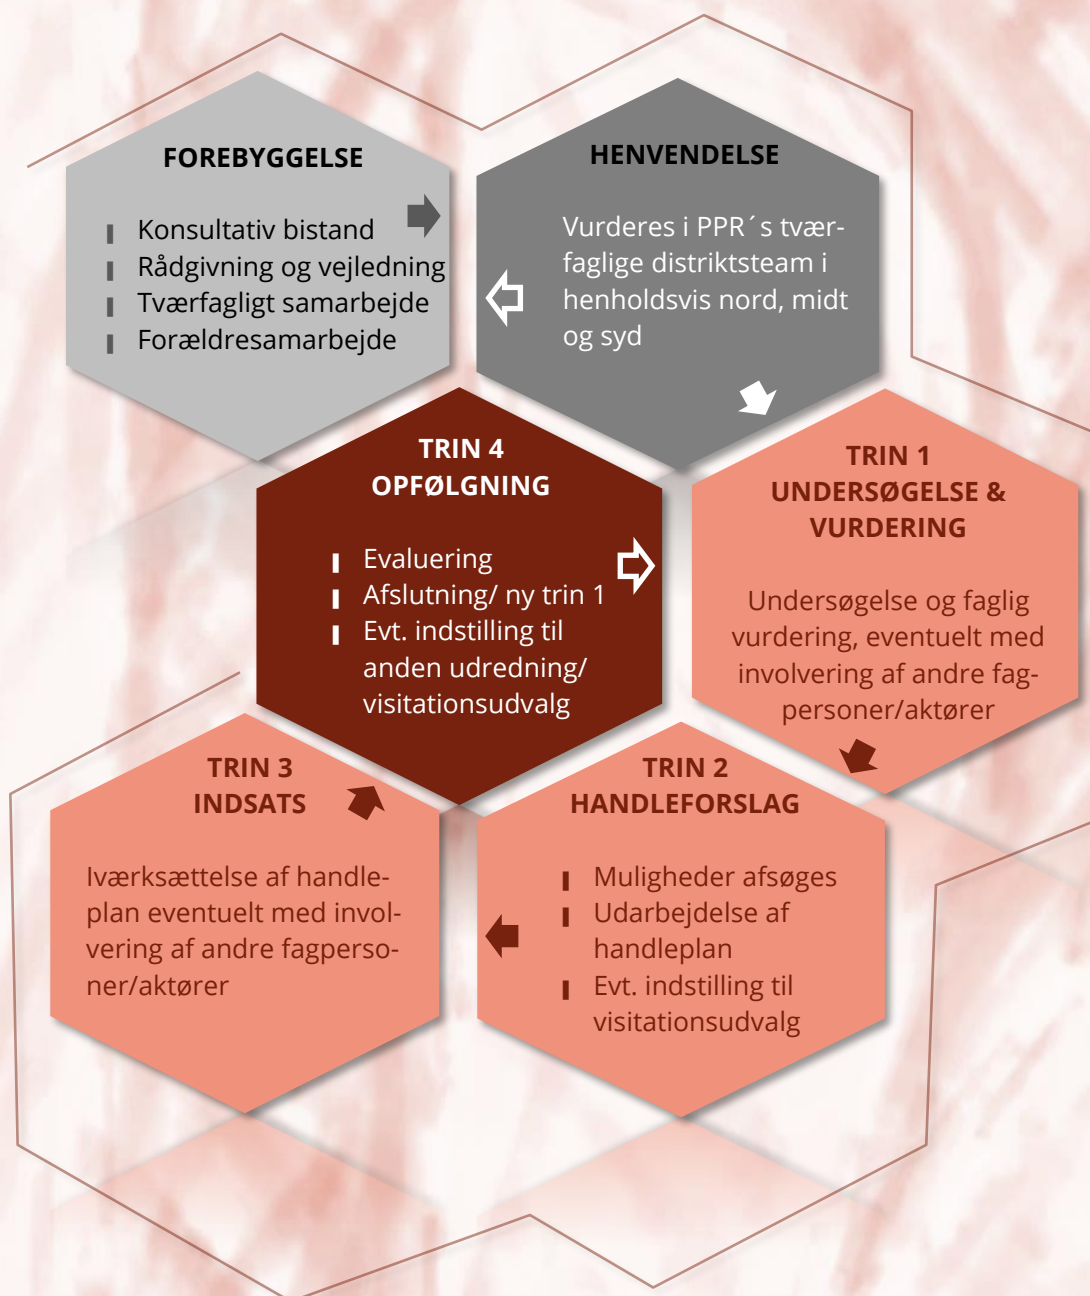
FOREBYGGELSE

Konsultativ bistand
Rådgivning og vejledning
Tværfagligt samarbejde
Forældresamarbejde

HENVENDELSE

Vurderes i PPR´s tværfaglige distriktsteam i henholdsvis nord, midt og syd

TRIN 4
OPFØLGNING

Evaluering
Afslutning/ ny trin 1
Evt. indstilling til anden udredning/ visitationsudvalg

TRIN 1
UNDERSØGELSE & VURDERING

Undersøgelse og faglig vurdering, eventuelt med involvering af andre fagpersoner/aktører

TRIN 3
INDSATS

Iværksættelse af handleplan eventuelt med involvering af andre fagpersoner/aktører

TRIN 2
HANDLEFORSLAG

Muligheder afsøges
Udarbejdelse af handleplan
Evt. indstilling til visitationsudvalg